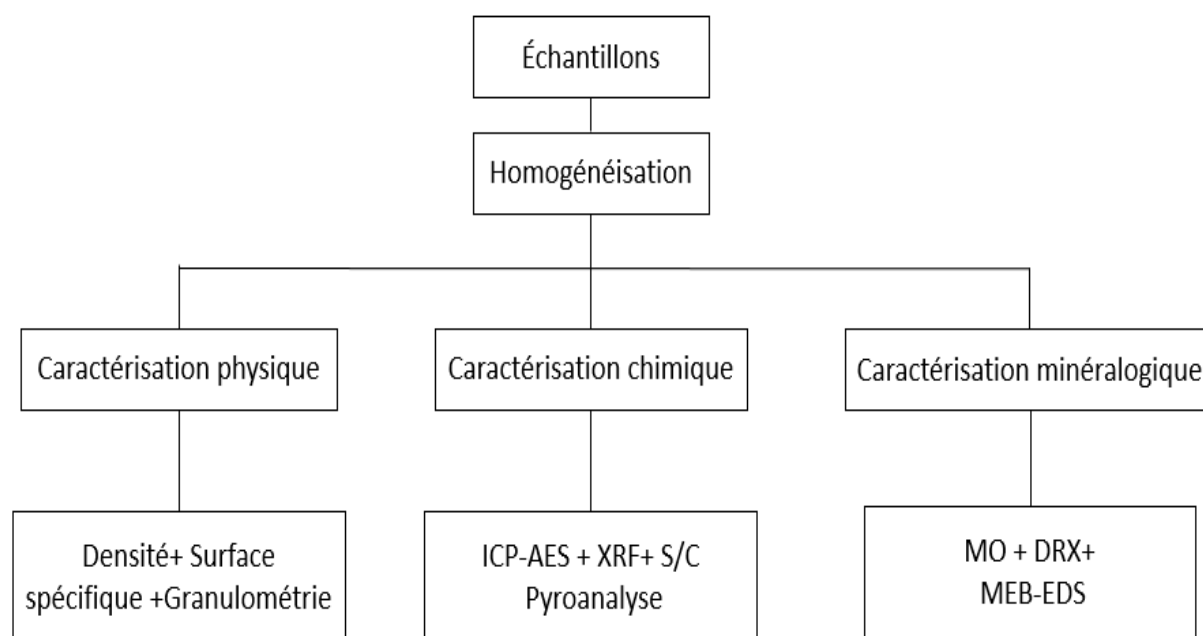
Échantillons

Homogénéisation

Caractérisation physique

Caractérisation chimique

Caractérisation minéralogique

Densité+ Surface spécifique +Granulométrie

ICP-AES + XRF+ S/C Pyroanalyse

MO + DRX+ MEB-EDS